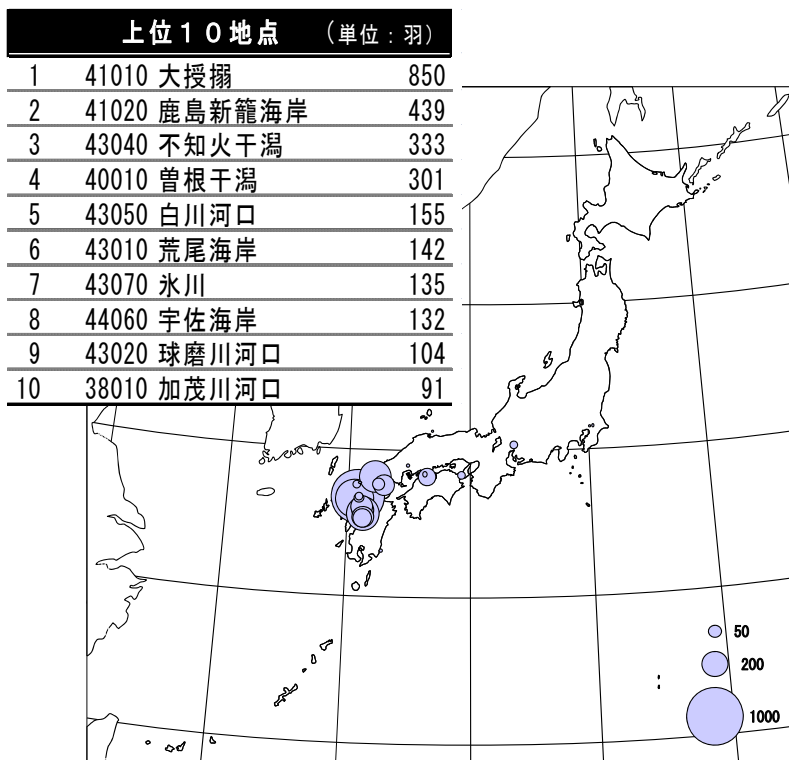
上位10地点 （単位：羽）

| | | | |
|---|---|---|---|
| 1 | 41010 | 大授搦 | 850 |
| 2 | 41020 | 鹿島新籠海岸 | 439 |
| 3 | 43040 | 不知火干潟 | 333 |
| 4 | 40010 | 曽根干潟 | 301 |
| 5 | 43050 | 白川河口 | 155 |
| 6 | 43010 | 荒尾海岸 | 142 |
| 7 | 43070 | 氷川 | 135 |
| 8 | 44060 | 宇佐海岸 | 132 |
| 9 | 43020 | 球磨川河口 | 104 |
| 10 | 38010 | 加茂川河口 | 91 |

50
200
1000